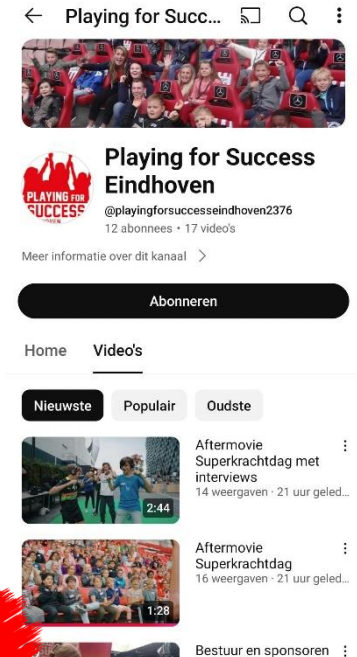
Playing for Succ...

PLAYING FOR SUCCESS

Playing for Success Eindhoven

@playingforsuccesseindhoven2376

12 abonnees • 17 video's

Meer informatie over dit kanaal >

Abonneren

Home Video's

Nieuwste Populair Oudste

2:44

Aftermovie Superkrachtdag met interviews

14 weergaven • 21 uur geled...

1:28

Aftermovie Superkrachtdag

16 weergaven • 21 uur geled...

Bestuur en sponsoren